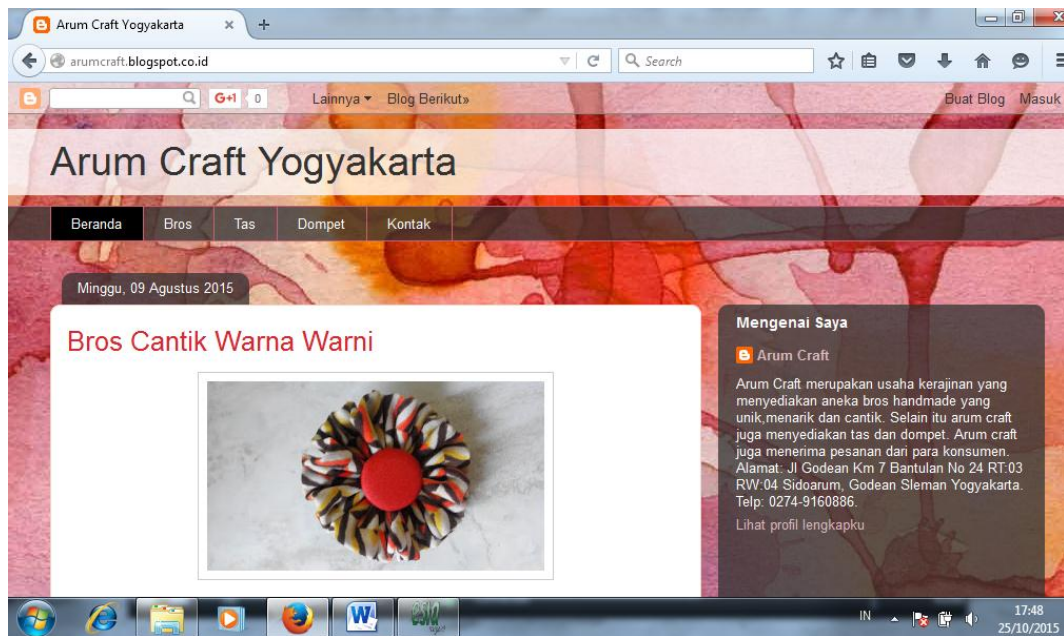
Arum Craft Yogyakarta

arumcraft.blogspot.co.id

Search

G+1 0

Lainnya ▾ Blog Berikut»

Buat Blog Masuk

Arum Craft Yogyakarta

Beranda Bros Tas Dompet Kontak

Minggu, 09 Agustus 2015

Bros Cantik Warna Warni

Mengenai Saya

Arum Craft

Arum Craft merupakan usaha kerajinan yang menyediakan aneka bros handmade yang unik,menarik dan cantik. Selain itu arum craft juga menyediakan tas dan dompet. Arum craft juga menerima pesanan dari para konsumen. Alamat: Jl Godean Km 7 Bantulan No 24 RT:03 RW:04 Sidoarum, Godean Sleman Yogyakarta. Telp: 0274-9160886.

Lihat profil lengkapku

IN

17:48
25/10/2015